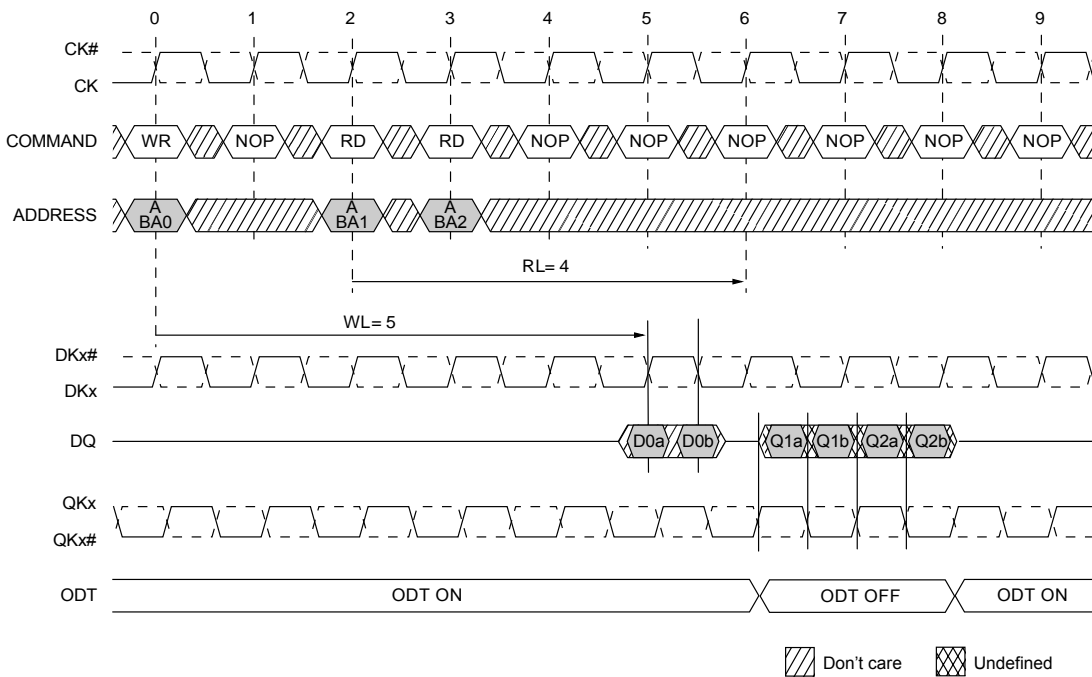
0 1 2 3 4 5 6 7 8 9

CK#
CK

COMMAND WR NOP RD RD NOP NOP NOP NOP NOP NOP

ADDRESS A BA0 A BA1 A BA2

RL= 4

WL= 5

DKx#
DKx

DQ D0a D0b Q1a Q1b Q2a Q2b

QKx
QKx#

ODT ODT ON ODT OFF ODT ON

Don't care Undefined